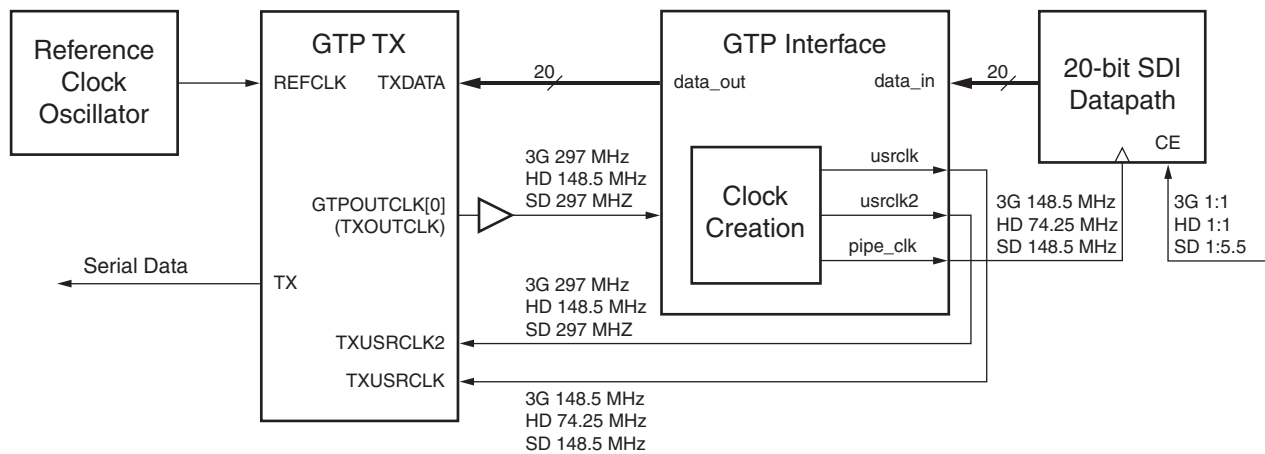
Reference Clock Oscillator

GTP TX

REFCLK

TXDATA

GTPOUTCLK[0]
(TXOUTCLK)

TX

TXUSRCLK2

TXUSRCLK

Serial Data

20

GTP Interface

data_out

data_in

Clock Creation

usrclk

usrclk2

pipe_clk

20

20-bit SDI Datapath

CE

3G 297 MHz
HD 148.5 MHz
SD 297 MHZ

3G 297 MHz
HD 148.5 MHz
SD 297 MHZ

3G 148.5 MHz
HD 74.25 MHz
SD 148.5 MHz

3G 148.5 MHz
HD 74.25 MHz
SD 148.5 MHz

3G 1:1
HD 1:1
SD 1:5.5